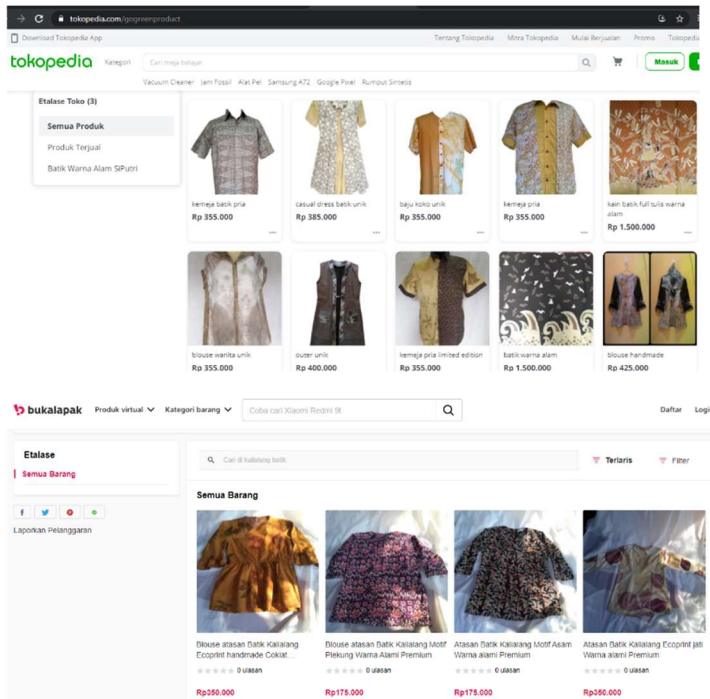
tokopedia.com/gogreenproduct

Download Tokopedia App

Tentang Tokopedia Mitra Tokopedia Mulai Berjualan Promo Tokopedia

tokopedia Kategori Cari meja belajar

Masuk

Vacuum Cleaner Jam Fossil Alat Pel Samsung A72 Google Pixel Rumput Sintetis

Etalase Toko (3)

Semua Produk

Produk Terjual

Batik Warna Alam SiPutri

kemeja batik pria
Rp 355.000

casual dress batik unik
Rp 385.000

baju koko unik
Rp 355.000

kemeja pria
Rp 355.000

kain batik full tulis warna alam
Rp 1.500.000

blouse wanita unik
Rp 355.000

outer unik
Rp 400.000

kemeja pria limited edition
Rp 355.000

batik warna alam
Rp 1.500.000

blouse handmade
Rp 425.000

bukalapak Produk virtual Kategori barang Coba cari Xiaomi Redmi 9t

Daftar Logi

Etalase

Semua Barang

Laporkan Pelanggaran

Cari di kalialang batik

Terlaris

Filter

Semua Barang

Blouse atasan Batik Kalialang Ecoprint handmade Coklat...
0 ulasan
Rp350.000

Blouse atasan Batik Kalialang Motif Plekung Warna Alami Premium
0 ulasan
Rp175.000

Atasan Batik Kalialang Motif Asam Warna alami Premium
0 ulasan
Rp175.000

Atasan Batik Kalialang Ecoprint jati Warna alami Premium
0 ulasan
Rp350.000